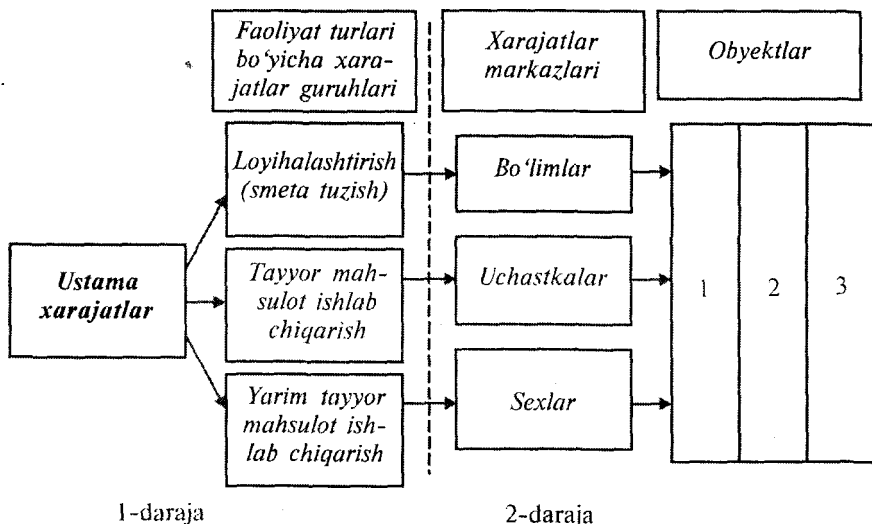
Faoliyat turlari bo'yicha xarajatlar guruhlari

Xarajatlar markazlari

Obyektlar

Ustama xarajatlar

Loyihalashtirish (smeta tuzish)

Tayyor mahsulot ishlab chiqarish

Yarim tayyor mahsulot ishlab chiqarish

Bo'limlar

Uchastkalar

Sexlar

1

2

3

1-daraja

2-daraja